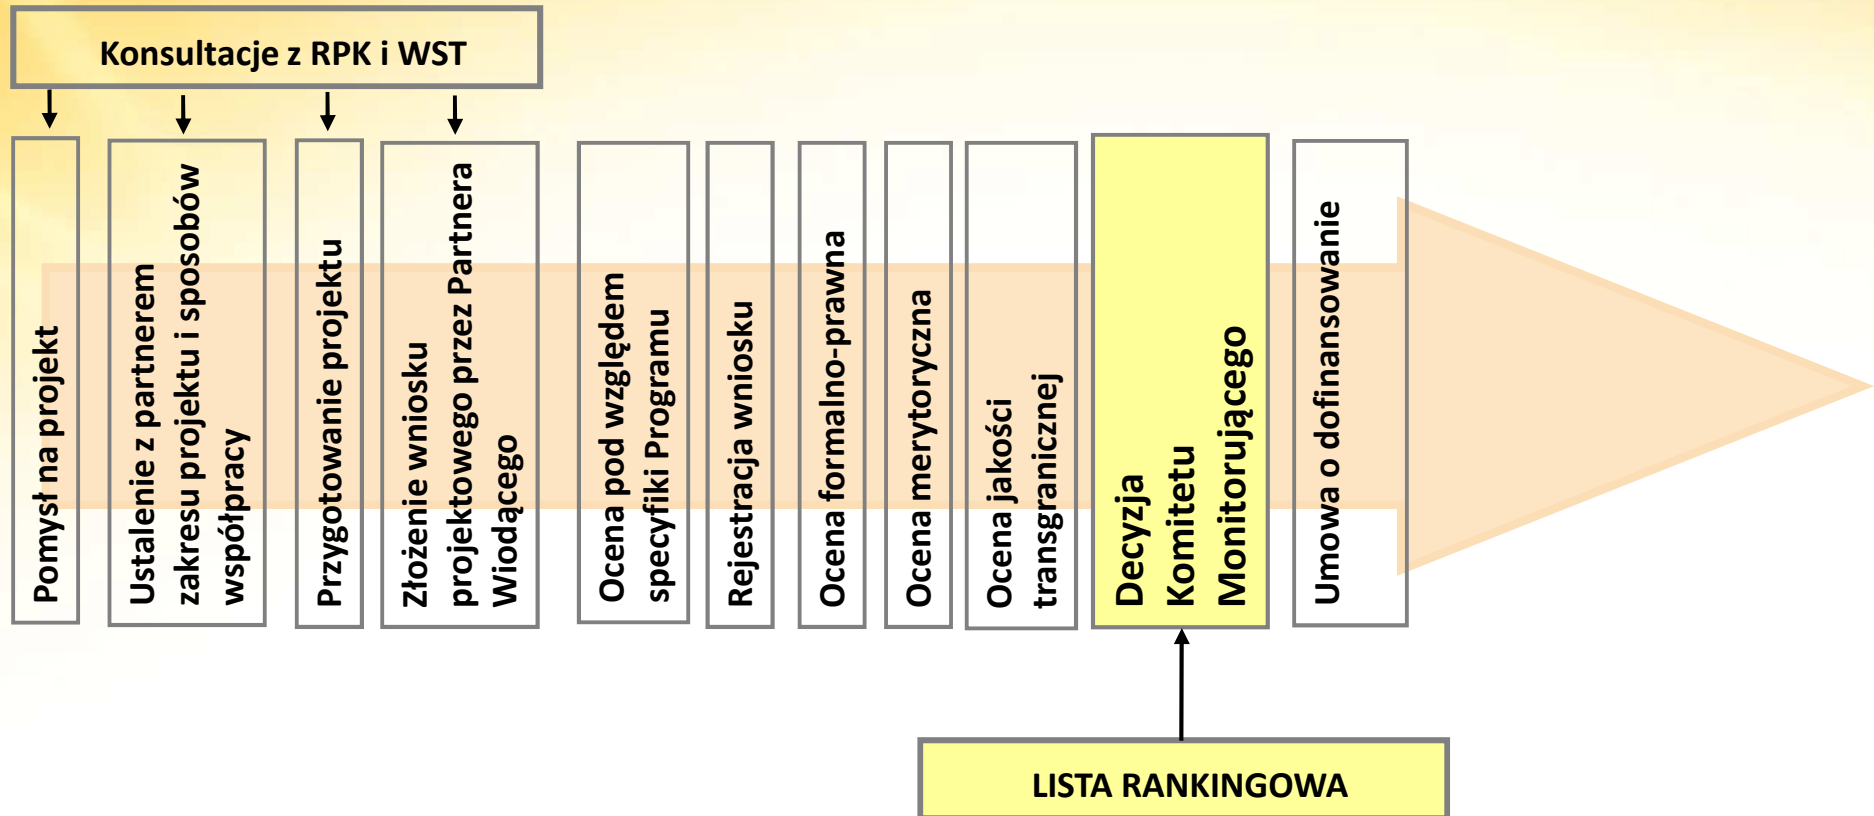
Konsultacje z RPK i WST

Pomysł na projekt

Ustalenie z partnerem zakresu projektu i sposobów współpracy

Przygotowanie projektu

Złożenie wniosku projektowego przez Partnera Wiodącego

Ocena pod względem specyfiki Programu

Rejestracja wniosku

Ocena formalno-prawna

Ocena merytoryczna

Ocena jakości transgranicznej

Decyzja Komitetu Monitorującego

Umowa o dofinansowanie

LISTA RANKINGOWA